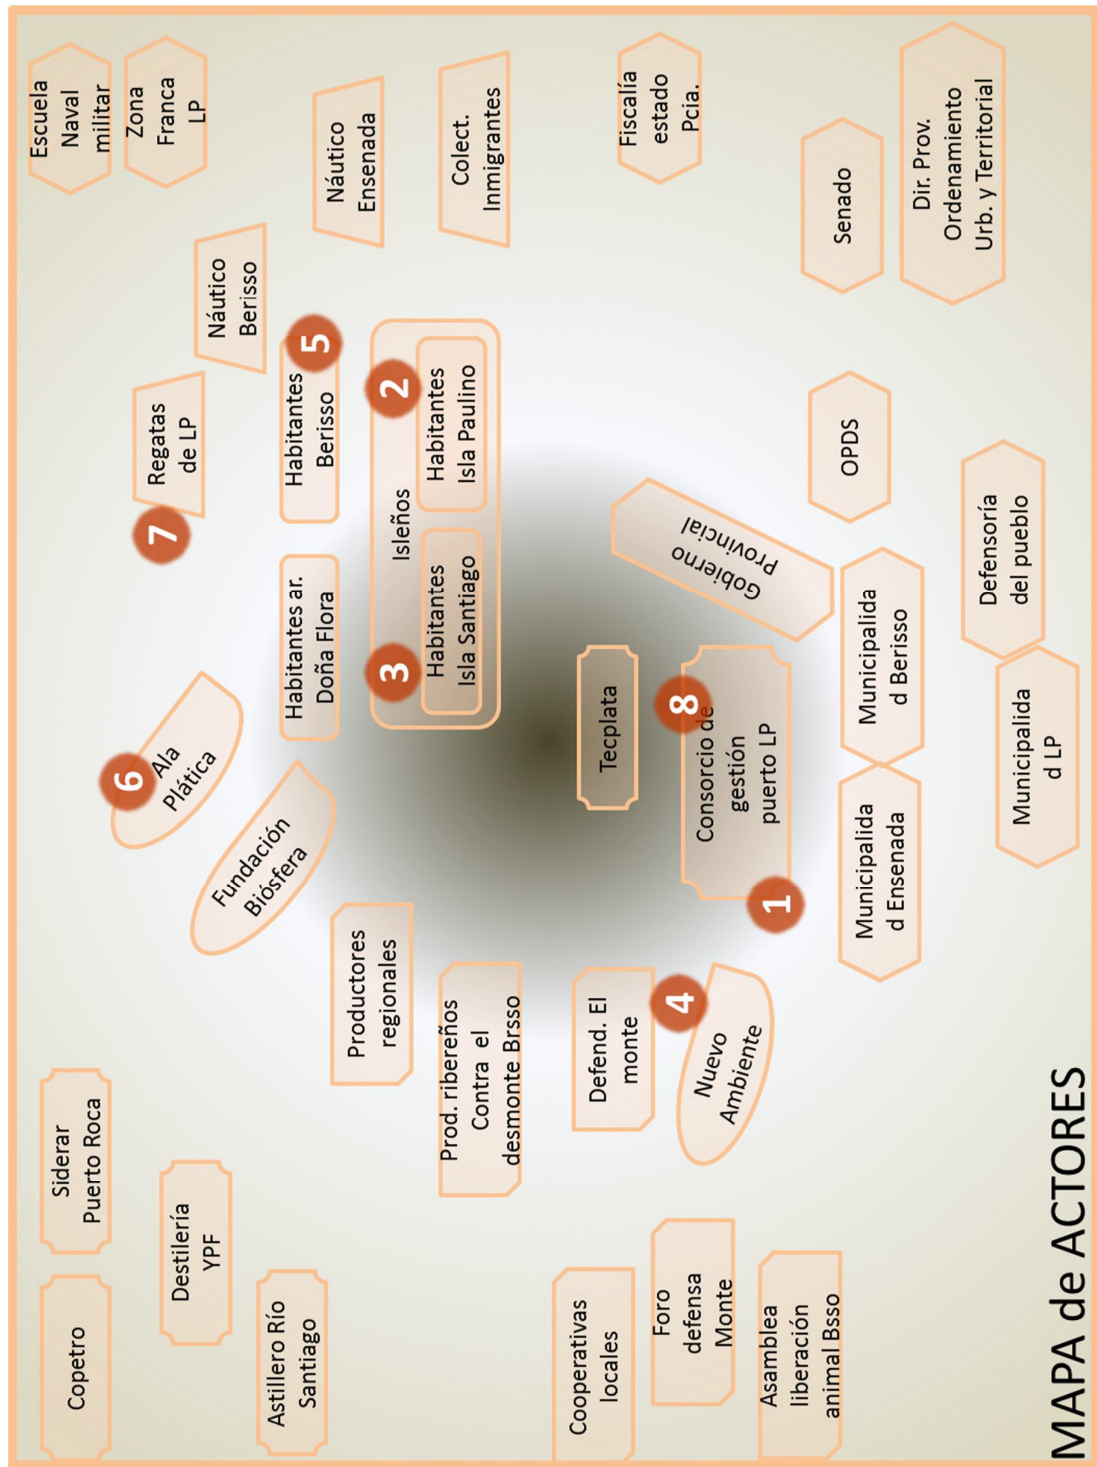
MAPA de ACTORES

Escuela Naval militar

Zona Franca LP

Náutico Ensenada

Colect. Inmigrantes

Fiscalía estado Pcia.

Senado

Dir. Prov. Ordenamiento Urb. y Territorial

Náutico Berisso

5
Habitantes Berisso

Isleños

2
Habitantes Isla Paulino

3
Habitantes Isla Santiago

7
Regatas de LP

OPDS

Habitantes ar. Doña Flora

Gobierno Provincial

Defensoría del pueblo

6
Ala Plática

Tecplata

8
Consorcio de gestión puerto LP

1

Municipalida d Berisso

Municipalida d Ensenada

Municipalida d LP

Fundación Biósfera

Productores regionales

Prod. ribereños Contra el desmonte Brsso

Defend. El monte

4
Nuevo Ambiente

Siderar Puerto Roca

Destilería YPF

Copetro

Astillero Río Santiago

Cooperativas locales

Foro defensa Monte

Asamblea liberación animal Bsso